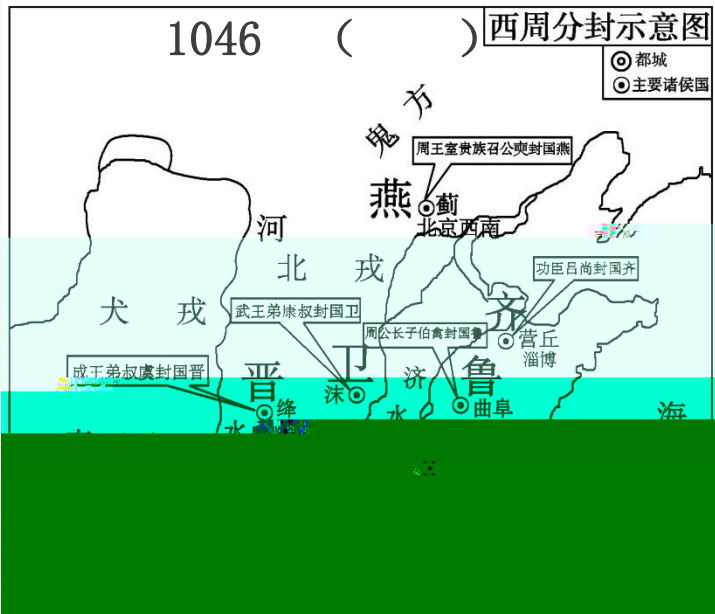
1046 （ ）

西周分封示意图

都城

主要诸侯国

鬼方

周王室贵族召公奭封国燕

燕

蓟

北京西南

河

北戎

功臣吕尚封国齐

齐

营丘

淄博

犬戎

武王弟康叔封国卫

卫

周公长子伯禽封国鲁

鲁

曲阜

成王弟叔虞封国晋

晋

绛

沫

济

水

水

海